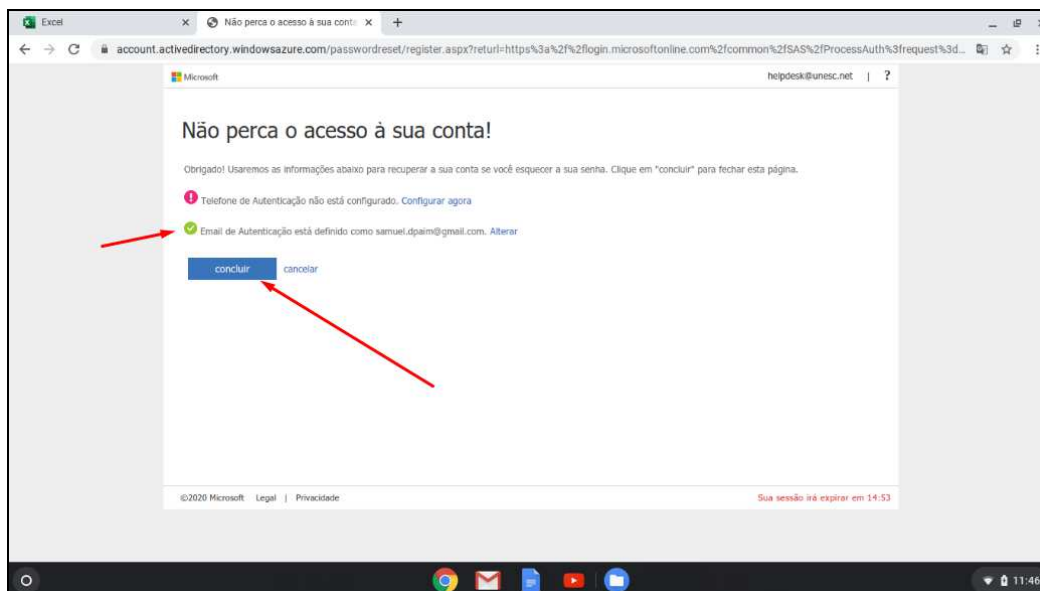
Excel ×
Não perca o acesso à sua conta ×
+

account.activedirectory.windowsazure.com/passwordreset/register.aspx?returl=https%3a%2f%2flogin.microsoftonline.com%2fcommon%2fSAS%2fProcessAuth%3frequest%3d...

Microsoft
helpdesk@unesc.net | ?

Não perca o acesso à sua conta!

Obrigado! Usaremos as informações abaixo para recuperar a sua conta se você esquecer a sua senha. Clique em "concluir" para fechar esta página.

Telefone de Autenticação não está configurado. Configurar agora

Email de Autenticação está definido como samuel.dpaim@gmail.com. Alterar

concluir
cancelar

©2020 Microsoft Legal | Privacidade
Sua sessão irá expirar em 14:53

11:46